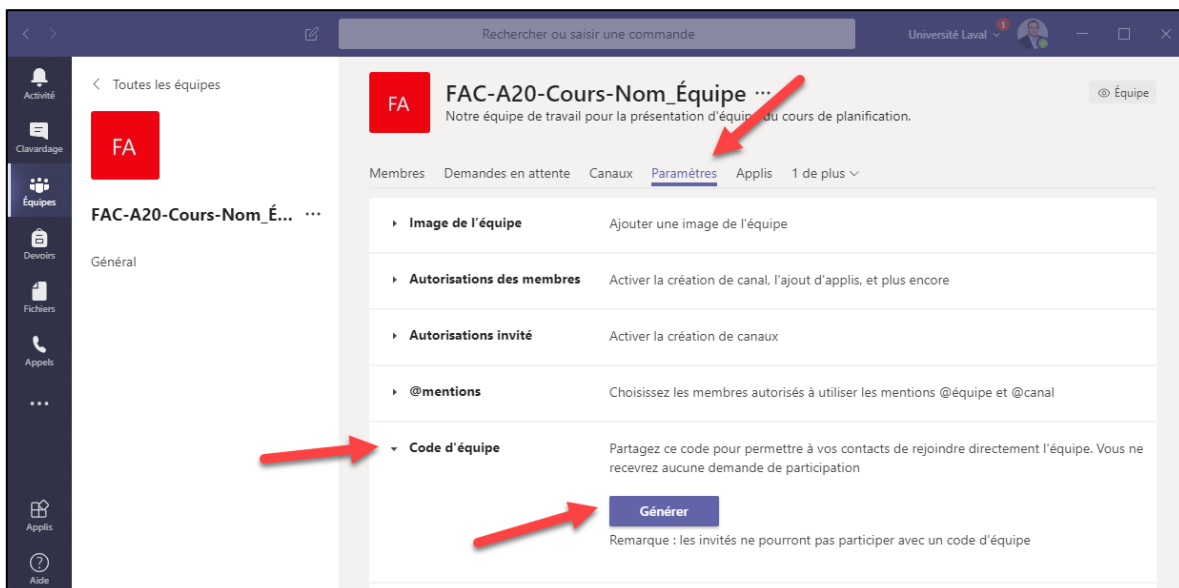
Rechercher ou saisir une commande

Université Laval

1

Activité

Clavardage

Équipes

Devoirs

Fichiers

Appels

...

Applis

Aide

< Toutes les équipes

FA

FAC-A20-Cours-Nom_É... ···

Général

FA

FAC-A20-Cours-Nom_Équipe ···

Notre équipe de travail pour la présentation d'équipe du cours de planification.

Équipe

Membres Demandes en attente Canaux Paramètres Applis 1 de plus

Image de l'équipe Ajouter une image de l'équipe

Autorisations des membres Activer la création de canal, l'ajout d'applis, et plus encore

Autorisations invité Activer la création de canaux

@mentions Choisissez les membres autorisés à utiliser les mentions @équipe et @canal

Code d'équipe Partagez ce code pour permettre à vos contacts de rejoindre directement l'équipe. Vous ne recevrez aucune demande de participation

Générer

Remarque : les invités ne pourront pas participer avec un code d'équipe